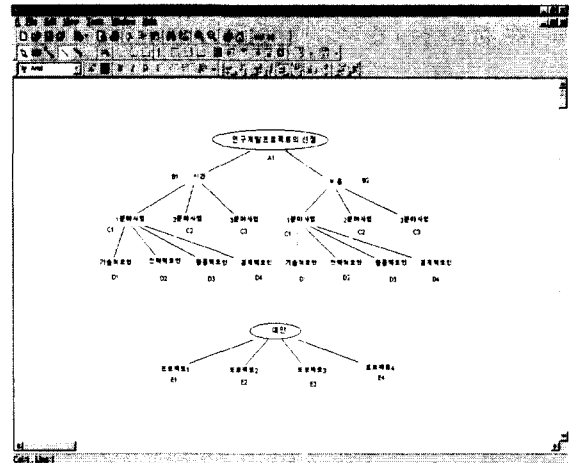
연구개발프로젝트의 선정
A1

B1 시간
B2 비용

1분야사업
C1
2분야사업
C2
3분야사업
C3

1분야사업
C1
2분야사업
C2
3분야사업
C3

기술적요인
D1
전략적요인
D2
환경적요인
D3
경제적요인
D4

기술적요인
D1
전략적요인
D2
환경적요인
D3
경제적요인
D4

대안

프로젝트1
E1
프로젝트2
E2
프로젝트3
E3
프로젝트4
E4

Col:1, Line:1